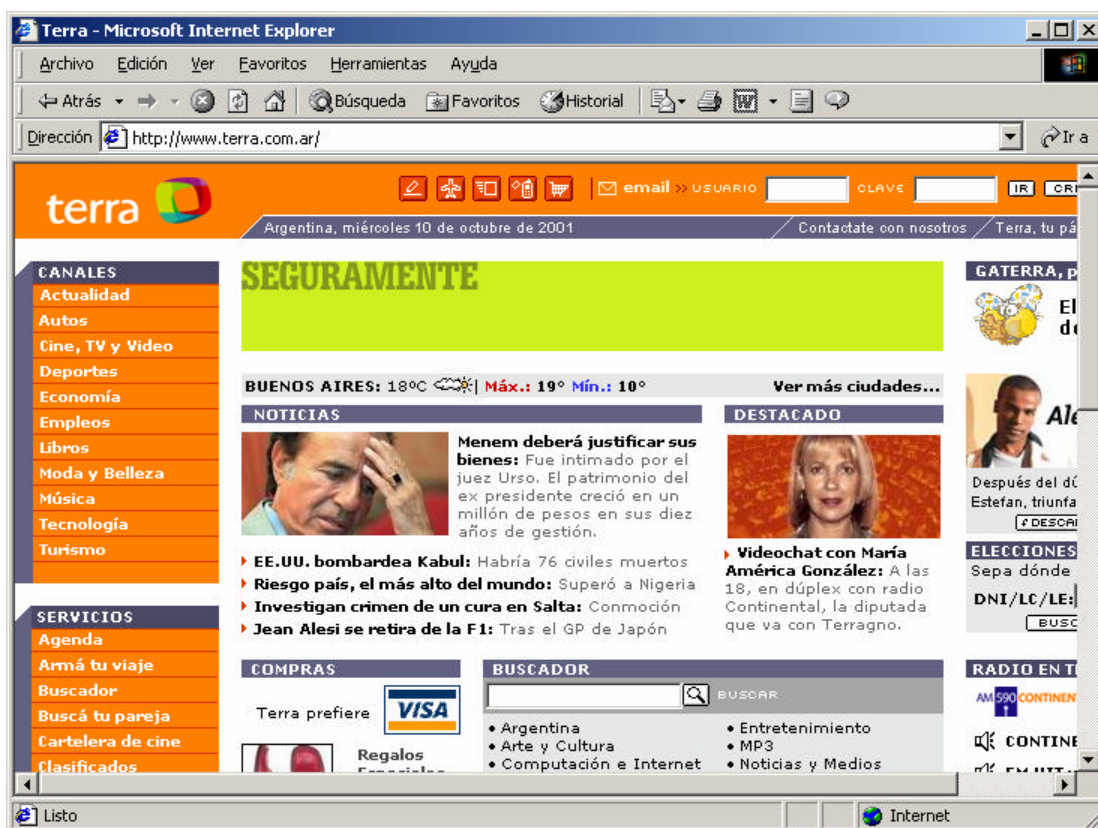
Terra - Microsoft Internet Explorer

Archivo Edición Ver Favoritos Herramientas Ayuda

Atrás Búsqueda Favoritos Historial

Dirección http://www.terra.com.ar/ Ir a

terra

email » USUARIO CLAVE IR CR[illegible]

Argentina, miércoles 10 de octubre de 2001 Contactate con nosotros Terra, tu pá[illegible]

CANALES
Actualidad
Autos
Cine, TV y Video
Deportes
Economía
Empleos
Libros
Moda y Belleza
Música
Tecnología
Turismo

SERVICIOS
Agenda
Armá tu viaje
Buscador
Buscá tu pareja
Cartelera de cine
Clasificados

SEGURAMENTE

BUENOS AIRES: 18ºC | Máx.: 19º Mín.: 10º Ver más ciudades...

NOTICIAS

Menem deberá justificar sus bienes: Fue intimado por el juez Urso. El patrimonio del ex presidente creció en un millón de pesos en sus diez años de gestión.

EE.UU. bombardea Kabul: Habría 76 civiles muertos
Riesgo país, el más alto del mundo: Superó a Nigeria
Investigan crimen de un cura en Salta: Conmoción
Jean Alesi se retira de la F1: Tras el GP de Japón

DESTACADO

Videochat con María América González: A las 18, en dúplex con radio Continental, la diputada que va con Terragno.

GATERRA, p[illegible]
El d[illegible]

Ale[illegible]
Después del dú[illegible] Estefan, triunfa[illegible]
DESCA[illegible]

ELECCIONES
Sepa dónde
DNI/LC/LE:
BUSC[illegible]

COMPRAS
Terra prefiere VISA
Regalos

BUSCADOR
BUSCAR
• Argentina
• Arte y Cultura
• Computación e Internet
• Entretenimiento
• MP3
• Noticias y Medios

RADIO EN T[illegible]
AM 590 CONTINEN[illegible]
CONTINE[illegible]

Listo Internet